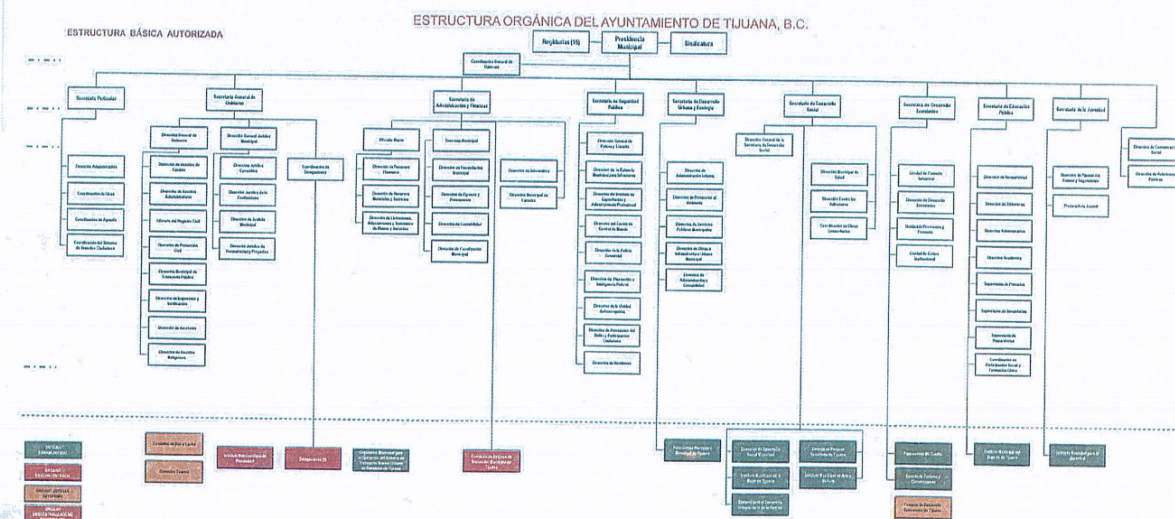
ESTRUCTURA ORGÁNICA DEL AYUNTAMIENTO DE TIJUANA, B.C.

ESTRUCTURA BÁSICA AUTORIZADA

Regidurías (15)
Presidencia Municipal
Sindicatura

Coordinación General de Gabinete

Secretaría Particular
Secretaría General de Gobierno
Secretaría de Administración y Finanzas
Secretaría de Seguridad Pública
Secretaría de Desarrollo Urbano y Ecología
Secretaría de Desarrollo Social
Secretaría de Desarrollo Económico
Secretaría de Educación Pública
Secretaría de la Juventud

Dirección Administrativa
Coordinación de Giras
Coordinación de Agenda
Coordinación del Sistema de Atención Ciudadana

Dirección General de Gobierno
Dirección de Asuntos de Cabildo
Dirección de Asuntos Administrativos
Oficialía del Registro Civil
Dirección de Protección Civil
Dirección Municipal de Transporte Público
Dirección de Inspección y Verificación
Dirección de Archivo
Dirección de Asuntos Religiosos

Dirección General Jurídica Municipal
Dirección Jurídica Consultiva
Dirección Jurídica de lo Contencioso
Dirección de Justicia Municipal
Dirección Jurídica de Normatividad y Proyectos

Coordinación de Delegaciones

Oficialía Mayor
Dirección de Recursos Humanos
Dirección de Recursos Materiales y Servicios
Dirección de Licitaciones, Adquisiciones y Suministro de Bienes y Servicios

Tesorería Municipal
Dirección de Fiscalización Municipal
Dirección de Egresos y Presupuesto
Dirección de Contabilidad
Dirección de Fiscalización Municipal

Dirección de Informática
Dirección Municipal de Catastro

Dirección General de Policía y Tránsito
Dirección de la Academia Municipal

Dirección de Administración Urbana
Dirección de Protección al Ambiente
Dirección de Servicios Públicos Municipales
Dirección de Obras e Infraestructura Urbana Municipal

Dirección General de la Secretaría de Desarrollo Social
Dirección Municipal de Salud
Dirección Centro de Atención
Coordinación de Obras Comunitarias

Unidad de Fomento Industrial
Dirección de Desarrollo Económico
Unidad de Promoción y Fomento
Unidad de Enlace Institucional

Dirección de Normatividad
Dirección de Bibliotecas
Dirección Administrativa
Dirección Académica
Supervisión de Primarias
Supervisión de Secundarias
Supervisión de Preescolar
Coordinación de Participación Social y Formación Cívica

Dirección de Planeación y Vinculación
Promoción Juvenil

Delegaciones (9)